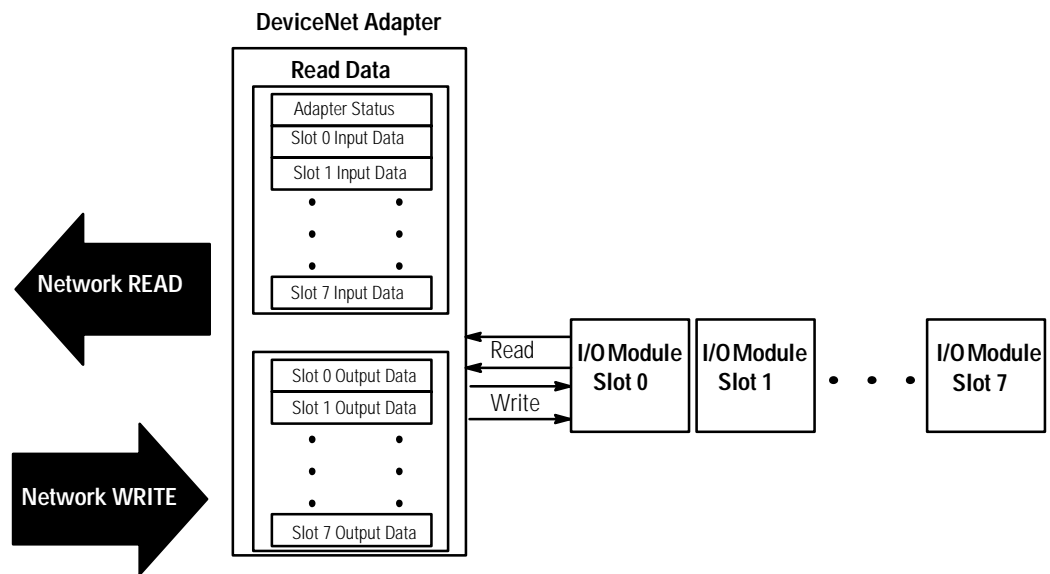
DeviceNet Adapter

Read Data

Adapter Status

Slot 0 Input Data

Slot 1 Input Data

Slot 7 Input Data

Network READ

Read

Write

Slot 0 Output Data

Slot 1 Output Data

Slot 7 Output Data

Network WRITE

I/O Module Slot 0

I/O Module Slot 1

I/O Module Slot 7